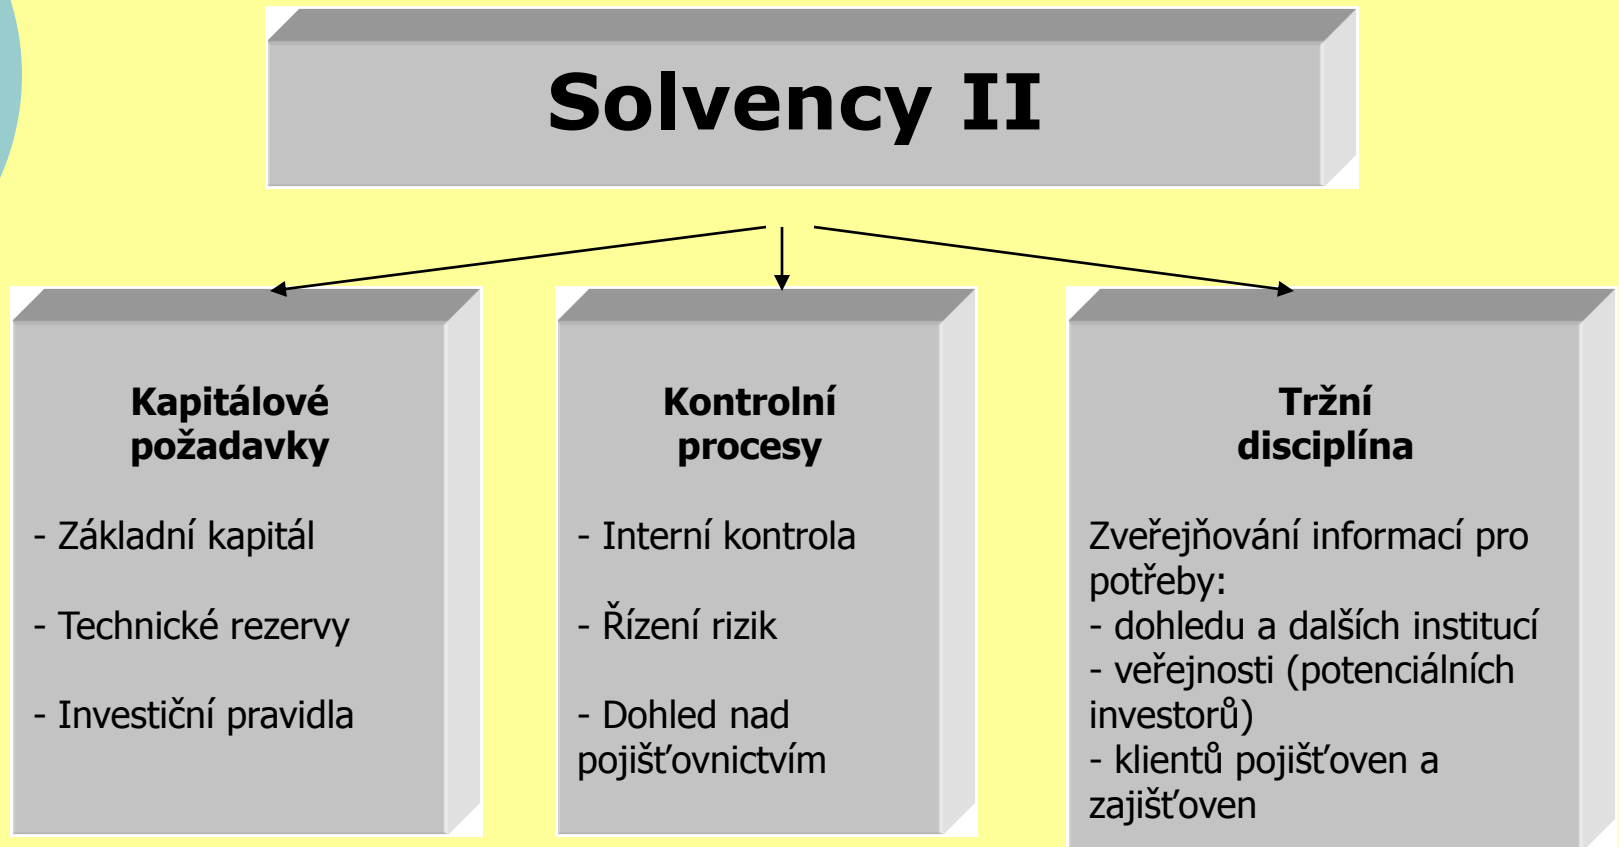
Solvency II

Kapitálové požadavky

- Základní kapitál

- Technické rezervy

- Investiční pravidla

Kontrolní procesy

- Interní kontrola

- Řízení rizik

- Dohled nad pojišťovnictvím

Tržní disciplína

Zveřejňování informací pro potřeby:
- dohledu a dalších institucí
- veřejnosti (potenciálních investorů)
- klientů pojišťoven a zajišťoven